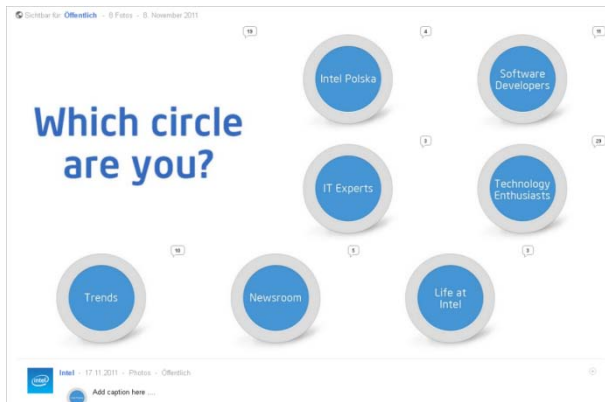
Sichtbar für Öffentlich - 8 Fotos - 8. November 2011

19

4

11

Which circle are you?

Intel Polska

Software Developers

3

29

IT Experts

Technology Enthusiasts

10

5

5

Trends

Newsroom

Life at Intel

intel

Intel - 17.11.2011 - Photos - Öffentlich

Add caption here ....